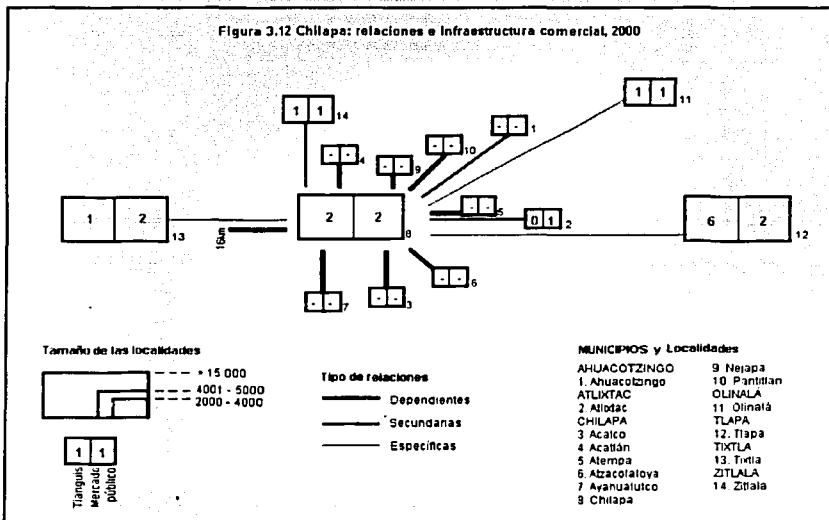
Figura 3.12 Chilapa: relaciones e infraestructura comercial, 2000

1 1 14

- - 4

- - 9

- - 10

- - 1

1 1 11

1 2 13

16km

2 2 8

- - 5

0 1 2

6 2 12

- - 7

- - 3

- - 6

Tamaño de las localidades

+ 15 000
4001 - 5000
2000 - 4000

1 1
Tianguis
Mercado público

Tipo de relaciones

Dependientes
Secundarias
Específicas

MUNICIPIOS y Localidades

AHUACOTZINGO
1. Ahuacotzingo
ATLIXTAC
2. Atlixtac
CHILAPA
3 Acalco
4 Acatlán
5 Atempa
6. Atzacoaloya
7 Ayahualulco
8 Chilapa
9 Nejapa
10 Pantitlán
OLINALA
11 Olinalá
TLAPA
12. Tlapa
TIXTLA
13. Tixtla
ZITLALA
14. Zitlala